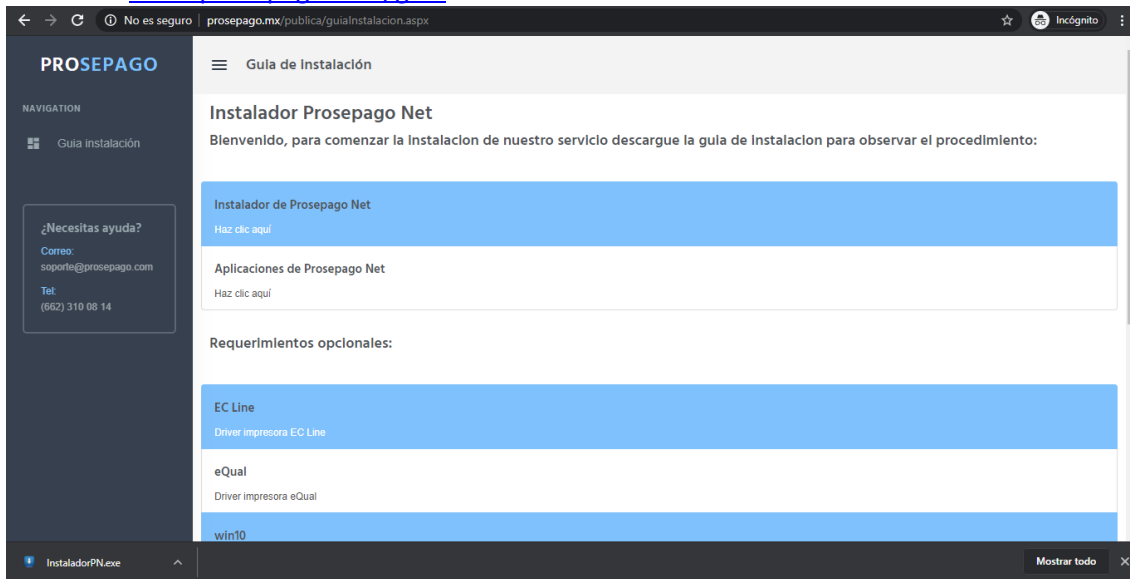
No es seguro | prosepago.mx/publica/guiaInstalacion.aspx

Incógnito

PROSEPAGO

NAVIGATION

Guia instalación

¿Necesitas ayuda?

Correo:
soporte@prosepago.com

Tel:
(662) 310 08 14

Guia de instalación

Instalador Prosepago Net

Bienvenido, para comenzar la instalacion de nuestro servicio descargue la guia de instalacion para observar el procedimiento:

Instalador de Prosepago Net

Haz clic aquí

Aplicaciones de Prosepago Net

Haz clic aquí

Requerimientos opcionales:

EC Line

Driver impresora EC Line

eQual

Driver impresora eQual

win10

InstaladorPN.exe

Mostrar todo